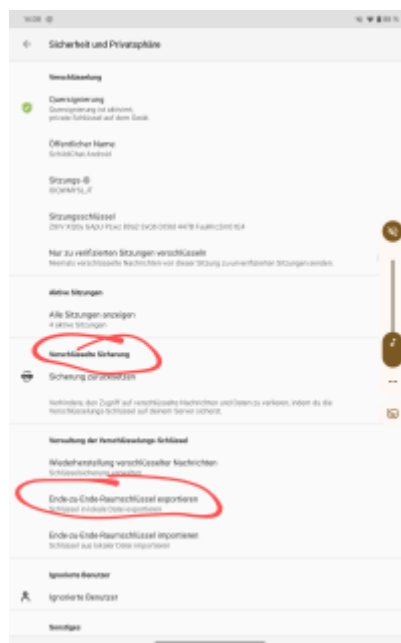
14:08

Sicherheit und Privatsphäre

Verschlüsselung

Quersignierung
Quersignierung ist aktiviert, private Schlüssel auf dem Gerät.

Öffentlicher Name
SchildiChat Android

Sitzungs-ID
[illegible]

Sitzungsschlüssel
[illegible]

Nur zu verifizierten Sitzungen verschlüsseln
Niemals verschlüsselte Nachrichten von dieser Sitzung zu unverifizierten Sitzungen senden.

Aktive Sitzungen

Alle Sitzungen anzeigen
4 aktive Sitzungen

Verschlüsselte Sicherung

Sicherung zurücksetzen

Verhindere, den Zugriff auf verschlüsselte Nachrichten und Daten zu verlieren, indem du die Verschlüsselungs-Schlüssel auf deinem Server sicherst.

Verwaltung der Verschlüsselungs-Schlüssel

Wiederherstellung verschlüsselter Nachrichten
Schlüsselsicherung verwalten

Ende-zu-Ende-Raumschlüssel exportieren
Schlüssel in lokale Datei exportieren

Ende-zu-Ende-Raumschlüssel importieren
Schlüssel aus lokaler Datei importieren

Ignorierte Benutzer

Ignorierte Benutzer

Sonstiges